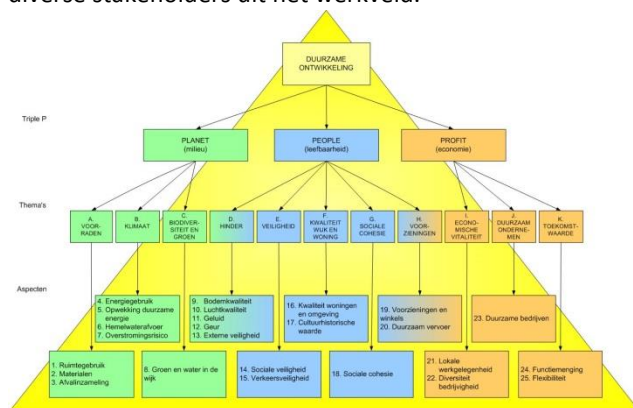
diverse stakeholders uit het werkveld.

DUURZAME ONTWIKKELING

Triple P

PLANET (milieu)

PEOPLE (leefbaarheid)

PROFIT (economie)

Thema's

A. VOORRADEN

B. KLIMAAT

C. BIODIVERSITEIT EN GROEN

D. HINDER

E. VEILIGHEID

F. KWALITEIT WIJK EN WONING

G. SOCIALE COHESIE

H. VOORZIENINGEN

I. ECONOMISCHE VITALITEIT

J. DUURZAAM ONDERNEMEN

K. TOEKOMSTWAARDE

Aspecten

4. Energiegebruik
5. Opwekking duurzame energie
6. Hemelwaterafvoer
7. Overstromingsrisico

9. Bodemkwaliteit
10. Luchtkwaliteit
11. Geluid
12. Geur
13. Externe veiligheid

16. Kwaliteit woningen en omgeving
17. Cultuurhistorische waarde

19. Voorzieningen en winkels
20. Duurzaam vervoer

23. Duurzame bedrijven

1. Ruimtegebruik
2. Materialen
3. Afvalinzameling

8. Groen en water in de wijk

14. Sociale veiligheid
15. Verkeersveiligheid

18. Sociale cohesie

21. Lokale werkgelegenheid
22. Diversiteit bedrijvigheid

24. Functiemenging
25. Flexibiliteit